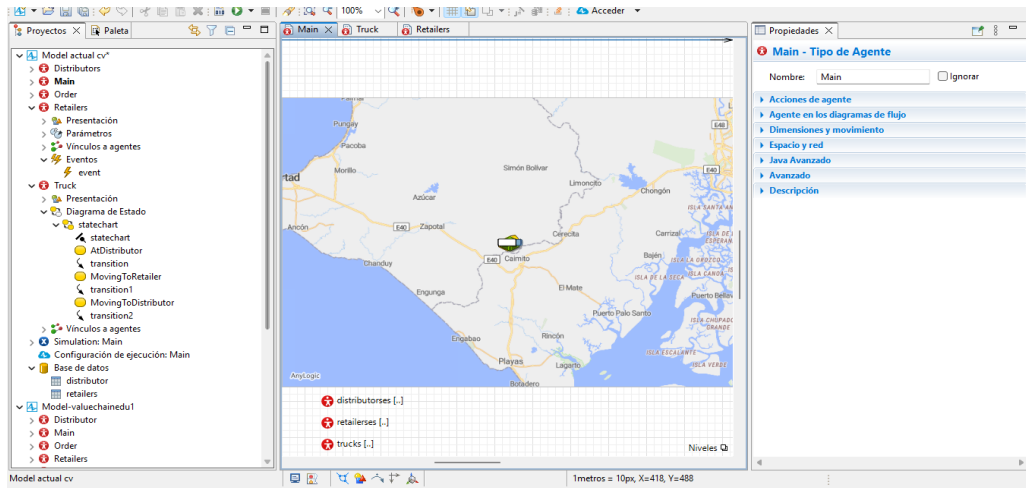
100% Acceder

Proyectos Paleta

Model actual cv*
Distributors
Main
Order
Retailers
Presentación
Parámetros
Vínculos a agentes
Eventos
event
Truck
Presentación
Diagrama de Estado
statechart
statechart
AtDistributor
transition
MovingToRetailer
transition1
MovingToDistributor
transition2
Vínculos a agentes
Simulation: Main
Configuración de ejecución: Main
Base de datos
distributor
retailers
Model-valuechainedu1
Distributor
Main
Order
Retailers

Main Truck Retailers

Pungaly
Posorja
Morillo
rtad
Simón Bolívar
Limoncito
Chongón
Azúcar
Ancón
Zapotal
Cerecita
Cartiza
Chanduy
Caimito
Bajén
Enguanga
El Mate
Puerto Bellavista
Puerto Palo Santo
Engabao
Rincón
Playas
Lagarto
Bolardo
E48
E40
E40
E40
ISLA DE LA TELEGRAFIA
ISLA EL OROCO
ISLA CANOA
ISLA LA PLAZA
ISLA CHUPADORES GRANDE
ISLA ESCALANTE
ISLA VERDE
AnyLogic

distributorses [...]
retailerses [...]
trucks [...]
Niveles

Propiedades
Main - Tipo de Agente
Nombre: Main
Ignorar
Acciones de agente
Agente en los diagramas de flujo
Dimensiones y movimiento
Espacio y red
Java Avanzado
Avanzado
Descripción

Model actual cv
1metros = 10px, X=418, Y=488